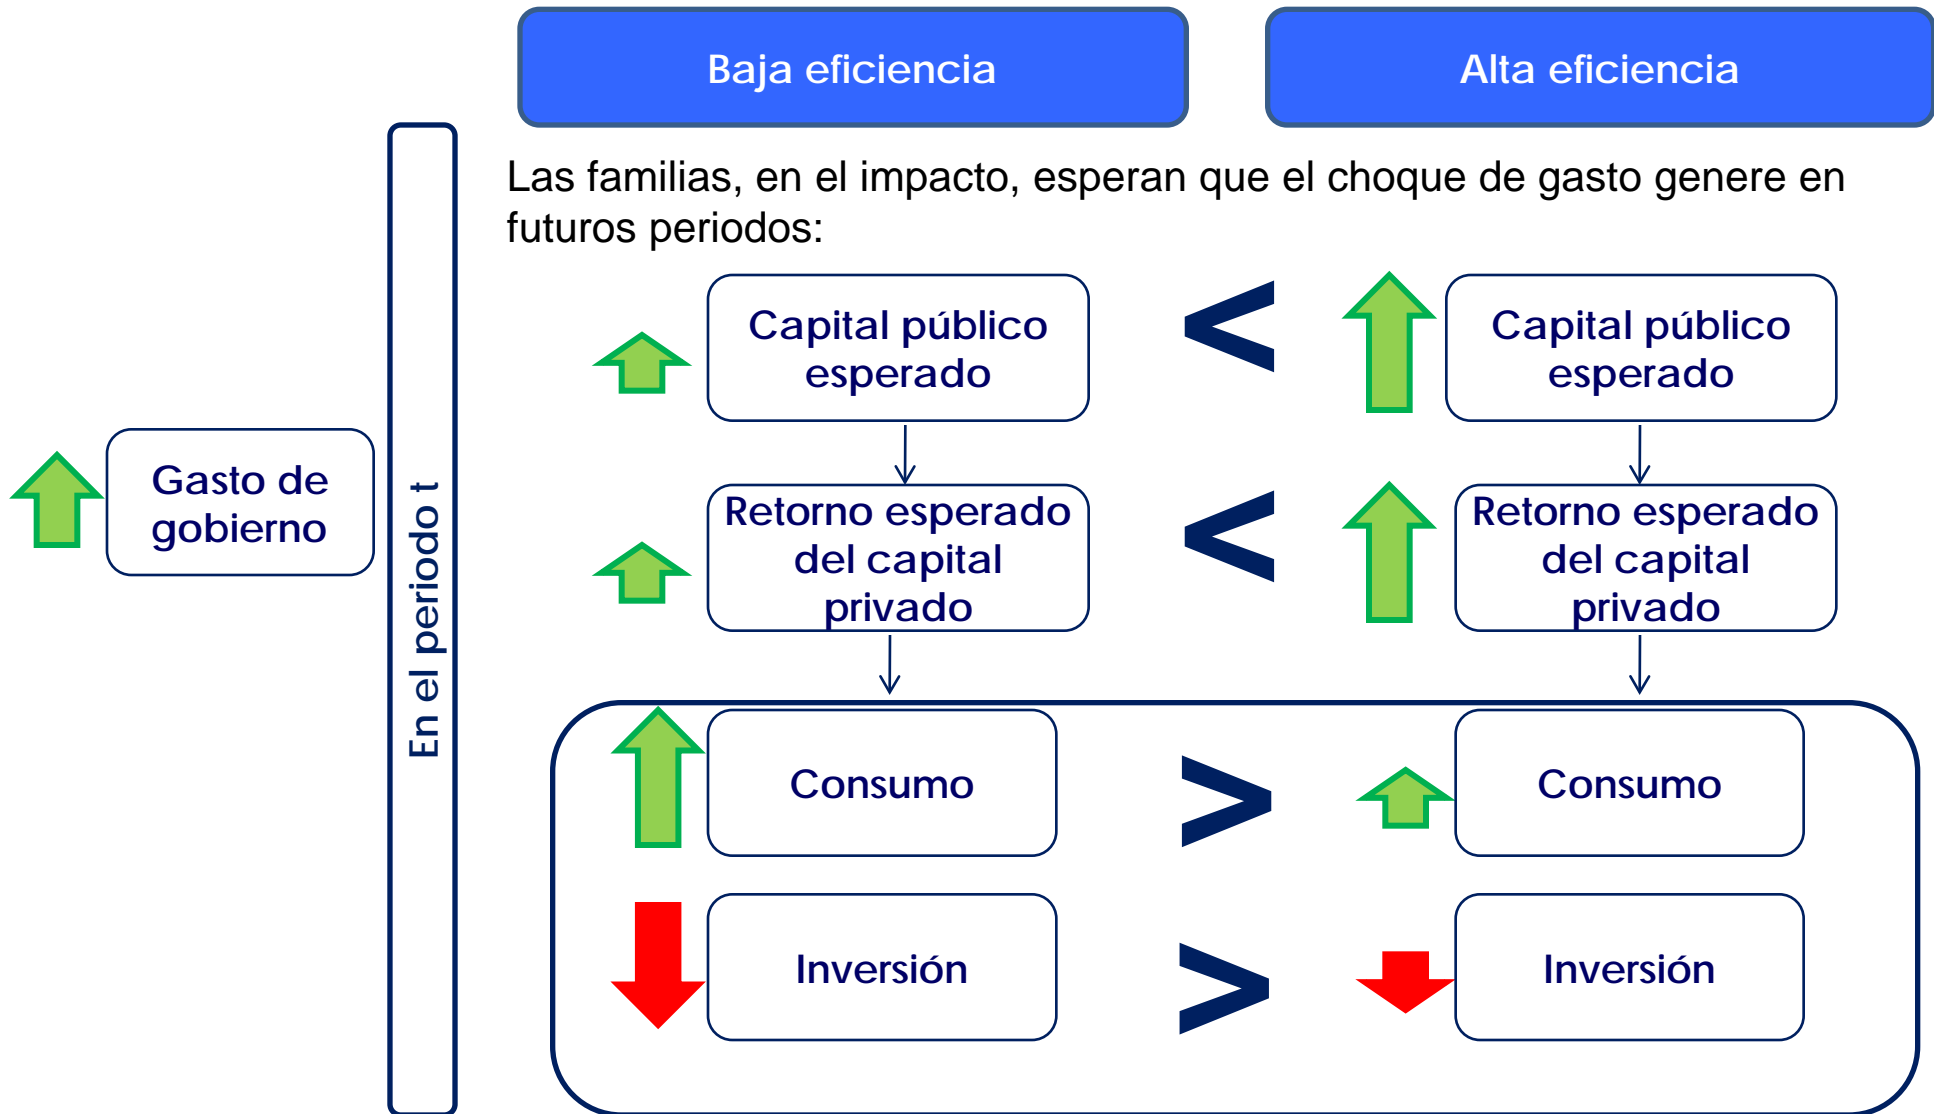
Baja eficiencia

Alta eficiencia

Gasto de gobierno

En el periodo t

Las familias, en el impacto, esperan que el choque de gasto genere en futuros periodos:

Capital público esperado

<

Capital público esperado

Retorno esperado del capital privado

<

Retorno esperado del capital privado

Consumo

>

Consumo

Inversión

>

Inversión